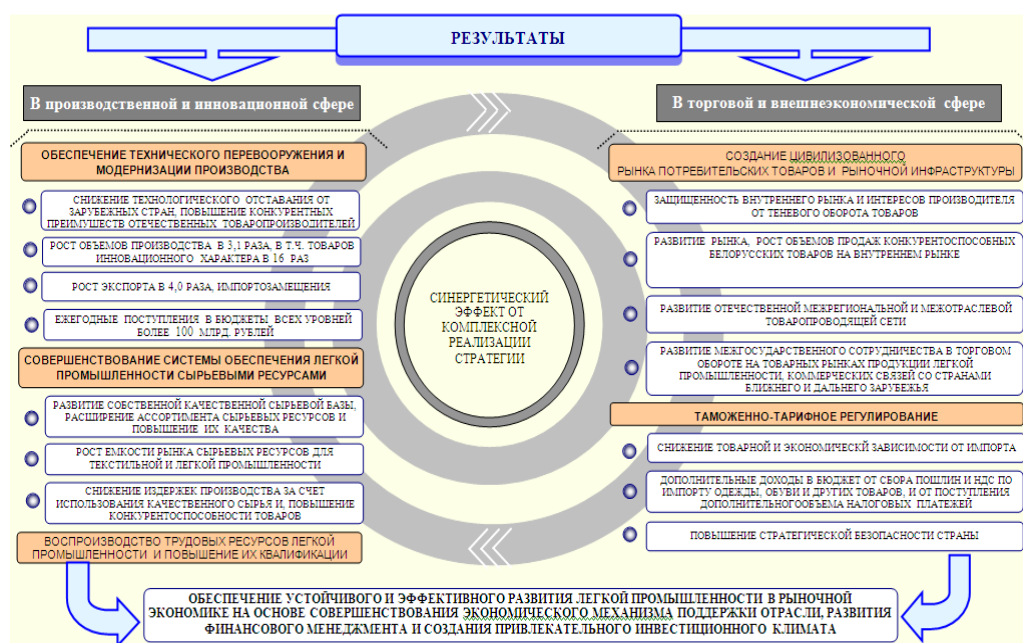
РЕЗУЛЬТАТЫ

В производственной и инновационной сфере

В торговой и внешнеэкономической сфере

ОБЕСПЕЧЕНИЕ ТЕХНИЧЕСКОГО ПЕРЕВООРУЖЕНИЯ И МОДЕРНИЗАЦИИ ПРОИЗВОДСТВА

СНИЖЕНИЕ ТЕХНОЛОГИЧЕСКОГО ОТСТАВАНИЯ ОТ ЗАРУБЕЖНЫХ СТРАН, ПОВЫШЕНИЕ КОНКУРЕНТНЫХ ПРЕИМУЩЕСТВ ОТЕЧЕСТВЕННЫХ ТОВАРОПРОИЗВОДИТЕЛЕЙ

РОСТ ОБЪЕМОВ ПРОИЗВОДСТВА В 3,1 РАЗА, В Т.Ч. ТОВАРОВ ИННОВАЦИОННОГО ХАРАКТЕРА В 16 РАЗ

РОСТ ЭКСПОРТА В 4,0 РАЗА, ИМПОРТОЗАМЕЩЕНИЯ

ЕЖЕГОДНЫЕ ПОСТУПЛЕНИЯ В БЮДЖЕТЫ ВСЕХ УРОВНЕЙ БОЛЕЕ 100 МЛРД. РУБЛЕЙ

СОВЕРШЕНСТВОВАНИЕ СИСТЕМЫ ОБЕСПЕЧЕНИЯ ЛЕГКОЙ ПРОМЫШЛЕННОСТИ СЫРЬЕВЫМИ РЕСУРСАМИ

РАЗВИТИЕ СОБСТВЕННОЙ КАЧЕСТВЕННОЙ СЫРЬЕВОЙ БАЗЫ, РАСШИРЕНИЕ АССОРТИМЕНТА СЫРЬЕВЫХ РЕСУРСОВ И ПОВЫШЕНИЕ ИХ КАЧЕСТВА

РОСТ ЕМКОСТИ РЫНКА СЫРЬЕВЫХ РЕСУРСОВ ДЛЯ ТЕКСТИЛЬНОЙ И ЛЕГКОЙ ПРОМЫШЛЕННОСТИ

СНИЖЕНИЕ ИЗДЕРЖЕК ПРОИЗВОДСТВА ЗА СЧЕТ ИСПОЛЬЗОВАНИЯ КАЧЕСТВЕННОГО СЫРЬЯ И, ПОВЫШЕНИЕ КОНКУРЕНТОСПОСОБНОСТИ ТОВАРОВ

ВОСПРОИЗВОДСТВО ТРУДОВЫХ РЕСУРСОВ ЛЕГКОЙ ПРОМЫШЛЕННОСТИ И ПОВЫШЕНИЕ ИХ КВАЛИФИКАЦИИ

СИНЕРГЕТИЧЕСКИЙ ЭФФЕКТ ОТ КОМПЛЕКСНОЙ РЕАЛИЗАЦИИ СТРАТЕГИИ

СОЗДАНИЕ ЦИВИЛИЗОВАННОГО РЫНКА ПОТРЕБИТЕЛЬСКИХ ТОВАРОВ И РЫНОЧНОЙ ИНФРАСТРУКТУРЫ

ЗАЩИЩЕННОСТЬ ВНУТРЕННЕГО РЫНКА И ИНТЕРЕСОВ ПРОИЗВОДИТЕЛЯ ОТ ТЕНЕВОГО ОБОРОТА ТОВАРОВ

РАЗВИТИЕ РЫНКА, РОСТ ОБЪЕМОВ ПРОДАЖ КОНКУРЕНТОСПОСОБНЫХ БЕЛОРУССКИХ ТОВАРОВ НА ВНУТРЕННЕМ РЫНКЕ

РАЗВИТИЕ ОТЕЧЕСТВЕННОЙ МЕЖРЕГИОНАЛЬНОЙ И МЕЖОТРАСЛЕВОЙ ТОВАРОПРОВОДЯЩЕЙ СЕТИ

РАЗВИТИЕ МЕЖГОСУДАРСТВЕННОГО СОТРУДНИЧЕСТВА В ТОРГОВОМ ОБОРОТЕ НА ТОВАРНЫХ РЫНКАХ ПРОДУКЦИИ ЛЕГКОЙ ПРОМЫШЛЕННОСТИ, КОММЕРЧЕСКИХ СВЯЗЕЙ СО СТРАНАМИ БЛИЖНЕГО И ДАЛЬНЕГО ЗАРУБЕЖЬЯ

ТАМОЖЕННО-ТАРИФНОЕ РЕГУЛИРОВАНИЕ

СНИЖЕНИЕ ТОВАРНОЙ И ЭКОНОМИЧЕСКОЙ ЗАВИСИМОСТИ ОТ ИМПОРТА

ДОПОЛНИТЕЛЬНЫЕ ДОХОДЫ В БЮДЖЕТ ОТ СБОРА ПОШЛИН И НДС ПО ИМПОРТУ ОДЕЖДЫ, ОБУВИ И ДРУГИХ ТОВАРОВ, И ОТ ПОСТУПЛЕНИЯ ДОПОЛНИТЕЛЬНОГООБЪЕМА НАЛОГОВЫХ ПЛАТЕЖЕЙ

ПОВЫШЕНИЕ СТРАТЕГИЧЕСКОЙ БЕЗОПАСНОСТИ СТРАНЫ

ОБЕСПЕЧЕНИЕ УСТОЙЧИВОГО И ЭФФЕКТИВНОГО РАЗВИТИЯ ЛЕГКОЙ ПРОМЫШЛЕННОСТИ В РЫНОЧНОЙ ЭКОНОМИКЕ НА ОСНОВЕ СОВЕРШЕНСТВОВАНИЯ ЭКОНОМИЧЕСКОГО МЕХАНИЗМА ПОДДЕРЖКИ ОТРАСЛИ, РАЗВИТИЯ ФИНАНСОВОГО МЕНЕДЖМЕНТА И СОЗДАНИЯ ПРИВЛЕКАТЕЛЬНОГО ИНВЕСТИЦИОННОГО КЛИМАТА